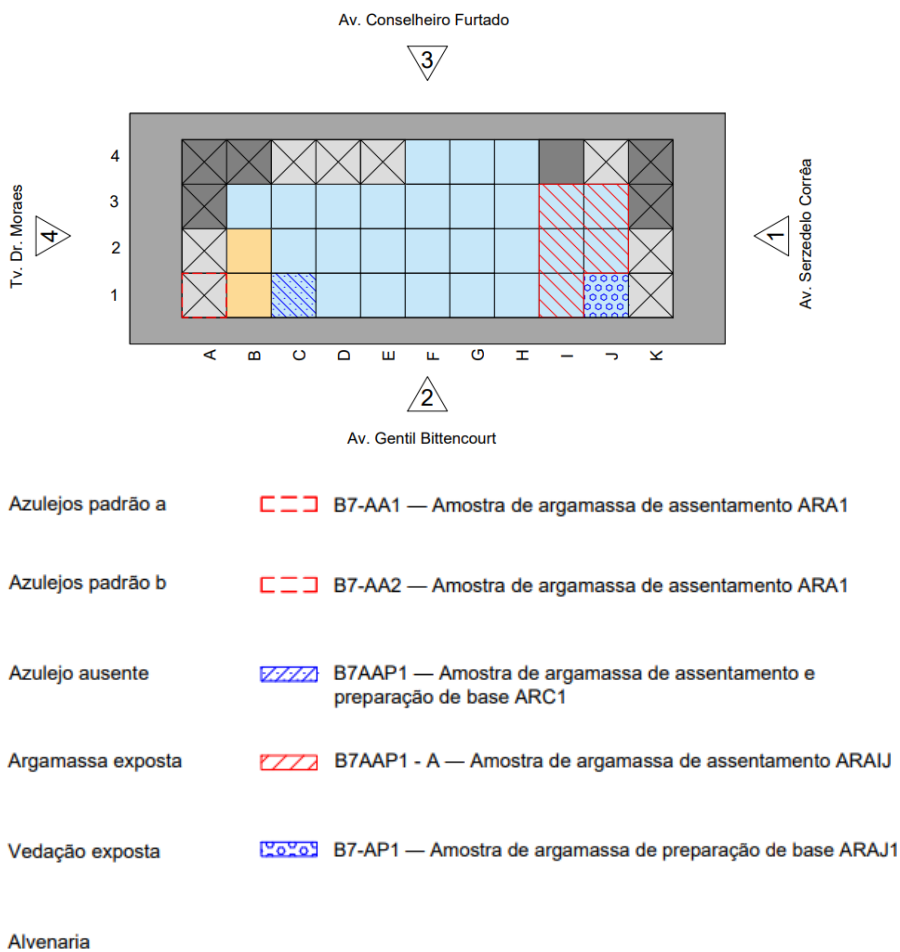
Av. Conselheiro Furtado

3

4
3
2
1

Tv. Dr. Moraes

4

Av. Serzedelo Corrêa

1

A B C D E F G H I J K

2

Av. Gentil Bittencourt

Azulejos padrão a

B7-AA1 — Amostra de argamassa de assentamento ARA1

Azulejos padrão b

B7-AA2 — Amostra de argamassa de assentamento ARA1

Azulejo ausente

B7AAP1 — Amostra de argamassa de assentamento e preparação de base ARC1

Argamassa exposta

B7AAP1 - A — Amostra de argamassa de assentamento ARAIJ

Vedação exposta

B7-AP1 — Amostra de argamassa de preparação de base ARAJ1

Alvenaria